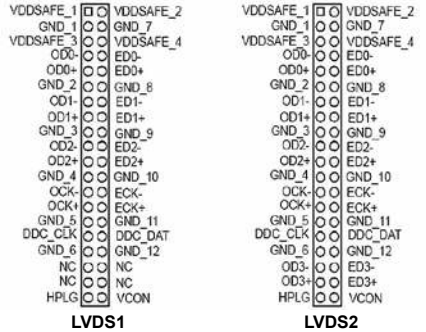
VDDSAFE_1 VDDSAFE_2
GND_1 GND_7
VDDSAFE_3 VDDSAFE_4
OD0- ED0-
OD0+ ED0+
GND_2 GND_8
OD1- ED1-
OD1+ ED1+
GND_3 GND_9
OD2- ED2-
OD2+ ED2+
GND_4 GND_10
OCK- ECK-
OCK+ ECK+
GND_5 GND_11
DDC_CLK DDC_DAT
GND_6 GND_12
NC NC
NC NC
HPLG VCON

LVDS1

VDDSAFE_1 VDDSAFE_2
GND_1 GND_7
VDDSAFE_3 VDDSAFE_4
OD0- ED0-
OD0+ ED0+
GND_2 GND_8
OD1- ED1-
OD1+ ED1+
GND_3 GND_9
OD2- ED2-
OD2+ ED2+
GND_4 GND_10
OCK- ECK-
OCK+ ECK+
GND_5 GND_11
DDC_CLK DDC_DAT
GND_6 GND_12
OD3- ED3-
OD3+ ED3+
HPLG VCON

LVDS2